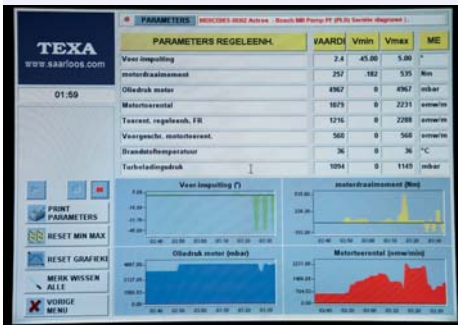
TEXA
www.saarloos.com

01:59

PARAMETERS MERCEDES-BENZ Actros - Bosch MR Pomp PF (PLD) Sevieler diagnosel

| PARAMETERS REGELEENH. | WAARDE | Vmin | Vmax | ME |
|---|---|---|---|---|
| Voor inspuiting | 2.4 | -45.00 | 5.00 | ° |
| motordraaimoment | 257 | -182 | 535 | Nm |
| Oliedruk motor | 4967 | 0 | 4967 | mbar |
| Motortoerental | 1079 | 0 | 2231 | omw/m |
| Toerent. regeleenh. FR | 1216 | 0 | 2288 | omw/m |
| Voorgeschr. motortoerent. | 560 | 0 | 560 | omw/m |
| Brandstoftemperatuur | 36 | 0 | 36 | °C |
| Turboladingdruk | 1094 | 0 | 1149 | mbar |

Voor inspuiting (°)

motordraaimoment (Nm)

Oliedruk motor (mbar)

Motortoerental (omw/min)

PRINT PARAMETERS

RESET MIN MAX

RESET GRAFIEKEN

MERK WISSEN ALLE

VORIGE MENU